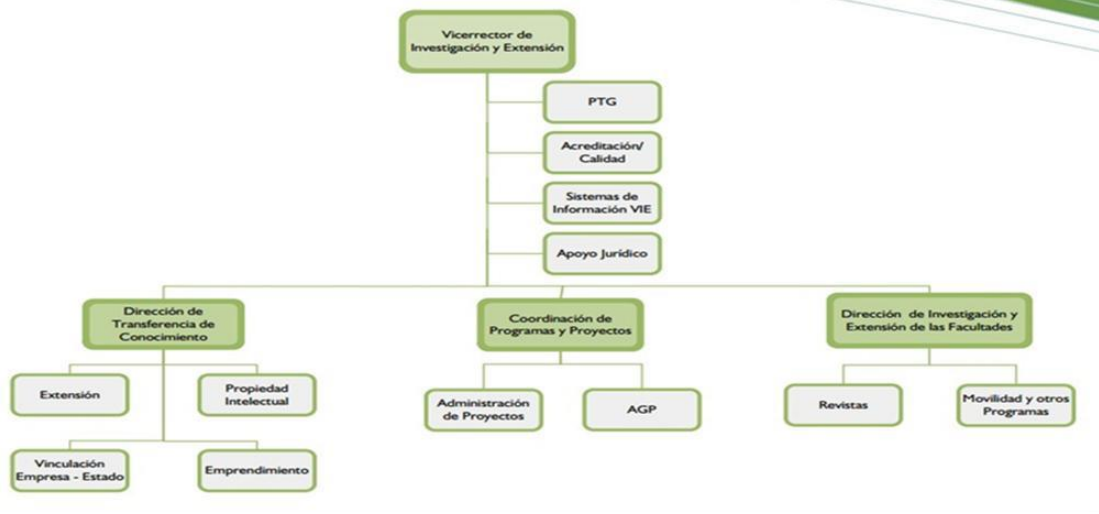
Vicerrector de Investigación y Extensión

PTG

Acreditación/ Calidad

Sistemas de Información VIE

Apoyo Jurídico

Dirección de Transferencia de Conocimiento

Coordinación de Programas y Proyectos

Dirección de Investigación y Extensión de las Facultades

Extensión

Propiedad Intelectual

Vinculación Empresa - Estado

Emprendimiento

Administración de Proyectos

AGP

Revistas

Movilidad y otros Programas